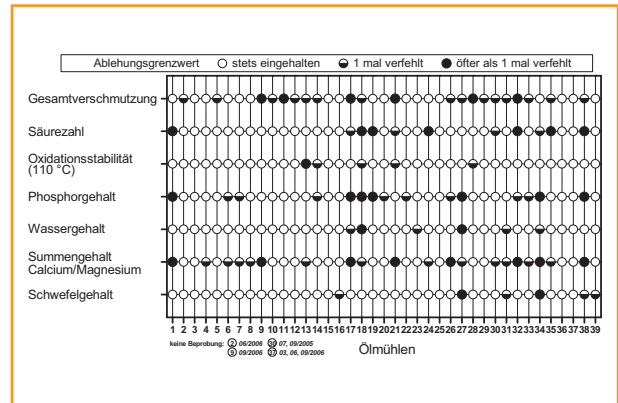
Ablehungsgrenzwert ○ stets eingehalten ◒ 1 mal verfehlt ● öfter als 1 mal verfehlt

Gesamtverschmutzung

Säurezahl

Oxidationsstabilität (110 °C)

Phosphorgehalt

Wassergehalt

Summengehalt Calcium/Magnesium

Schwefelgehalt

1 2 3 4 5 6 7 8 9 10 11 12 13 14 15 16 17 18 19 20 21 22 23 24 25 26 27 28 29 30 31 32 33 34 35 36 37 38 39

keine Beprobung: ② 06/2006 ⑩ 07, 09/2005 ⑨ 09/2006 ㊲ 03, 06, 09/2006

Ölmühlen